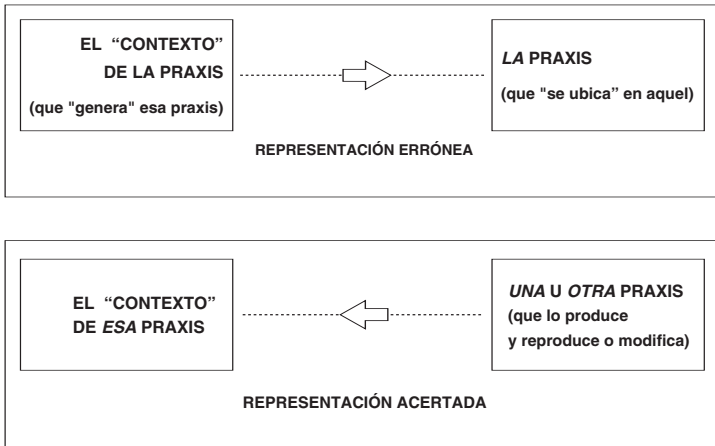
EL "CONTEXTO" DE LA PRAXIS
(que "genera" esa praxis)

*LA* PRAXIS
(que "se ubica" en aquel)

REPRESENTACIÓN ERRÓNEA

EL "CONTEXTO" DE *ESA* PRAXIS

*UNA* U *OTRA* PRAXIS
(que lo produce y reproduce o modifica)

REPRESENTACIÓN ACERTADA